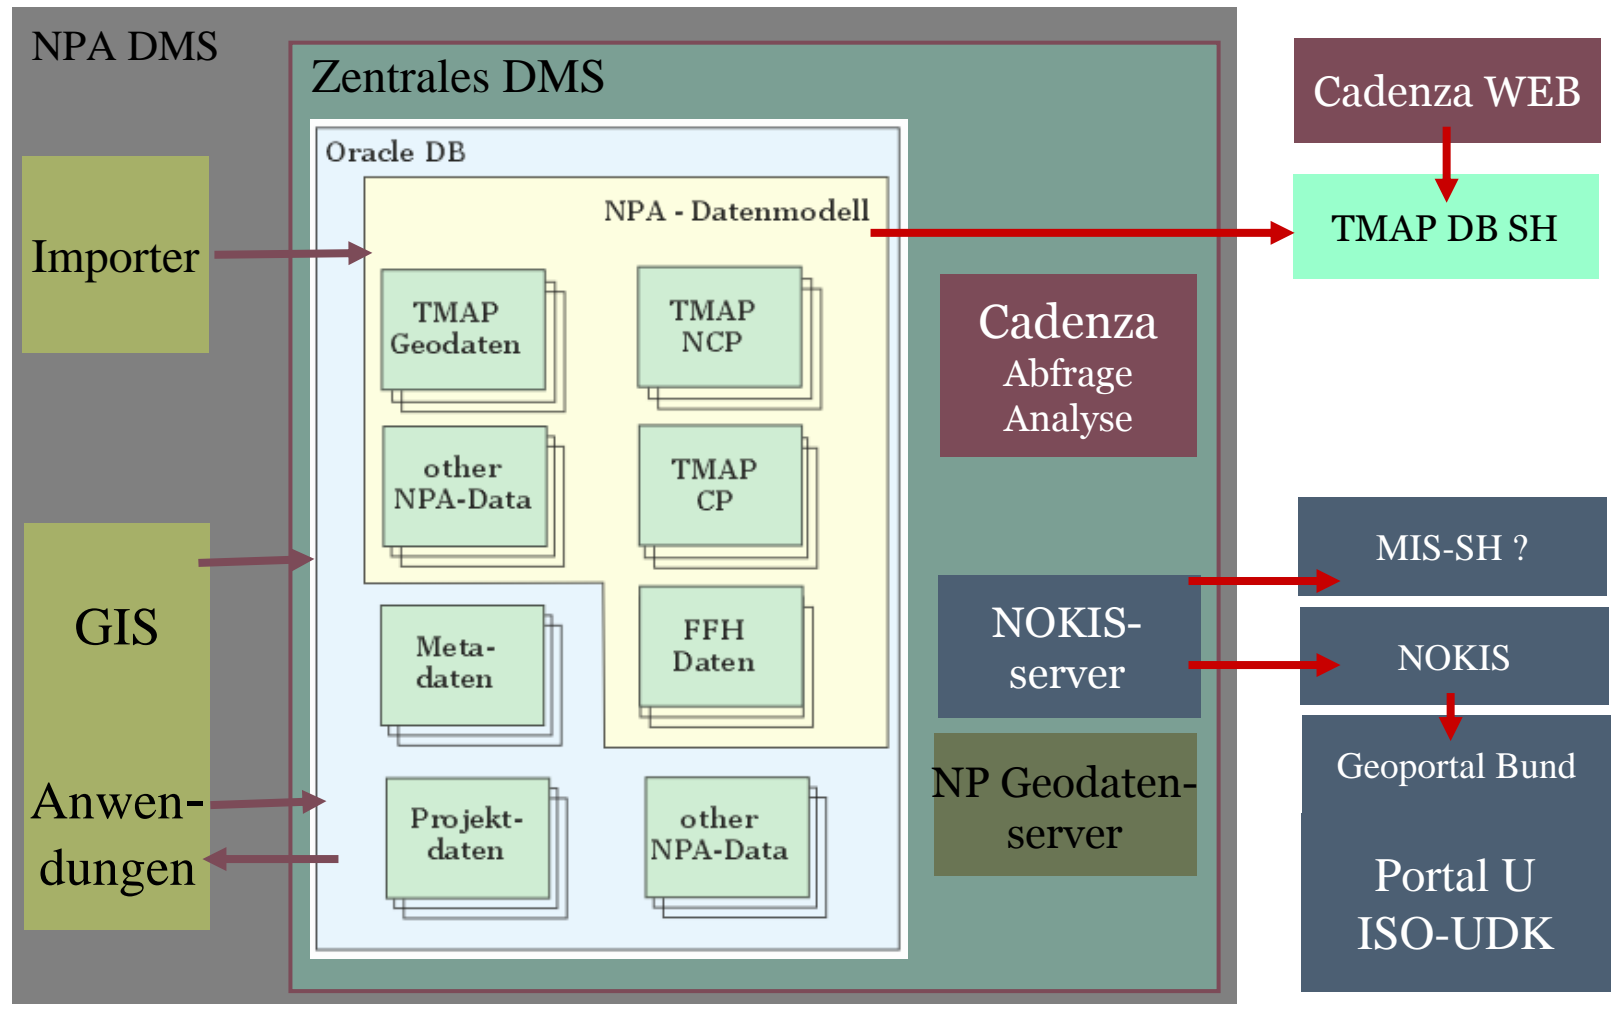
NPA DMS

Zentrales DMS

Oracle DB

NPA - Datenmodell

Importer

TMAP Geodaten

TMAP NCP

other NPA-Data

TMAP CP

GIS

Meta-daten

FFH Daten

Anwen-dungen

Projekt-daten

other NPA-Data

Cadenza WEB

TMAP DB SH

Cadenza Abfrage Analyse

MIS-SH ?

NOKIS-server

NOKIS

Geoportal Bund

NP Geodaten-server

Portal U ISO-UDK